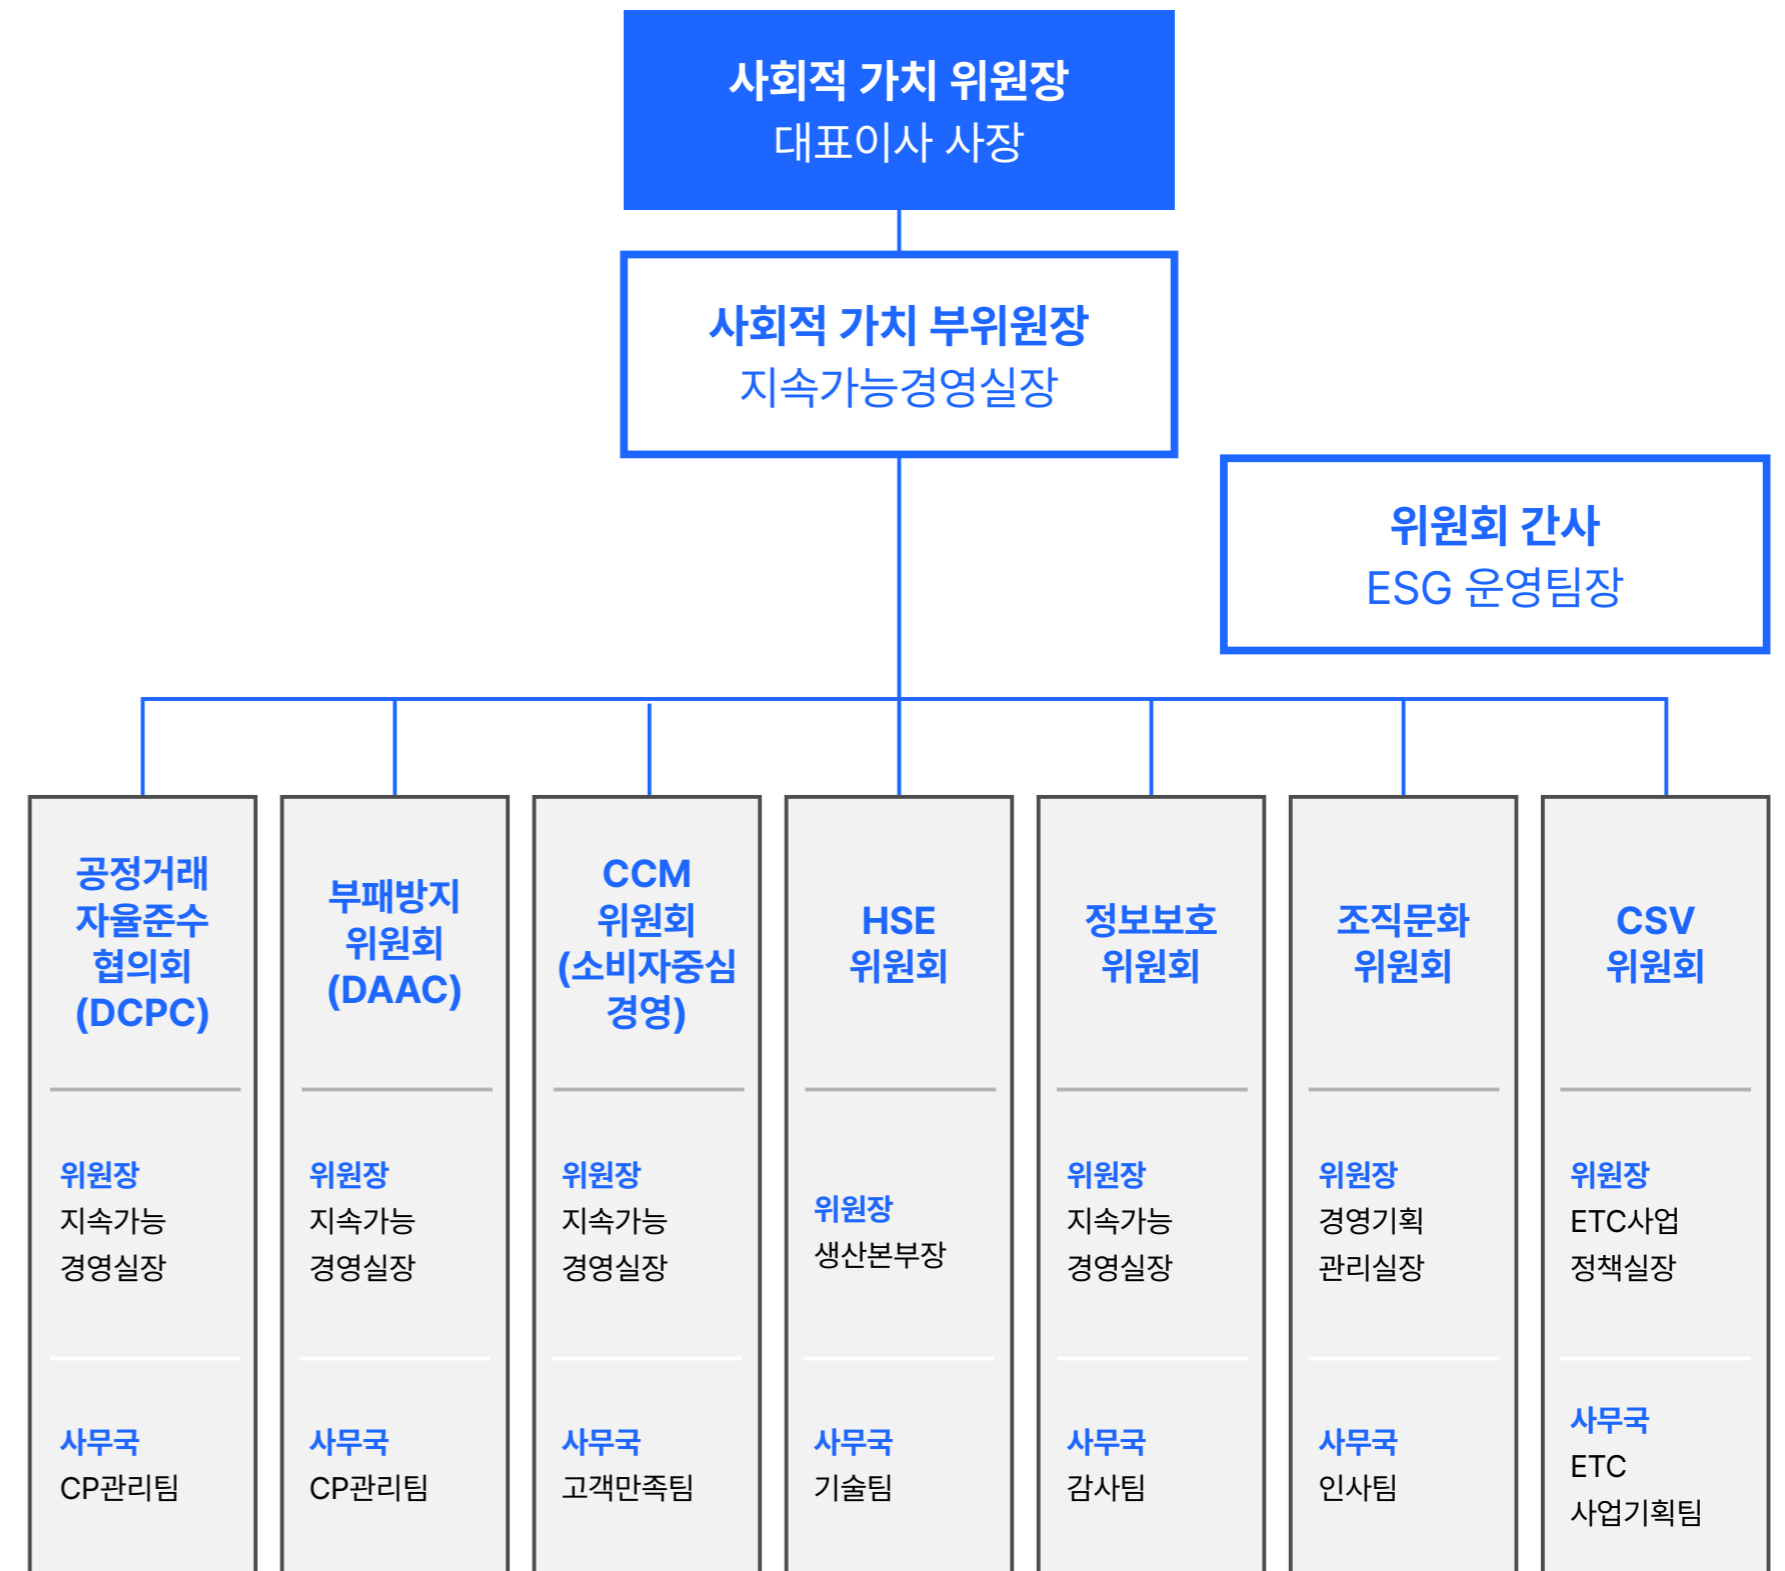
사회적 가치 위원장
대표이사 사장

사회적 가치 부위원장
지속가능경영실장

위원회 간사
ESG 운영팀장

공정거래 자율준수 협의회 (DCPC)

위원장
지속가능 경영실장

사무국
CP관리팀

부패방지 위원회 (DAAC)

위원장
지속가능 경영실장

사무국
CP관리팀

CCM 위원회 (소비자중심 경영)

위원장
지속가능 경영실장

사무국
고객만족팀

HSE 위원회

위원장
생산본부장

사무국
기술팀

정보보호 위원회

위원장
지속가능 경영실장

사무국
감사팀

조직문화 위원회

위원장
경영기획 관리실장

사무국
인사팀

CSV 위원회

위원장
ETC사업 정책실장

사무국
ETC 사업기획팀